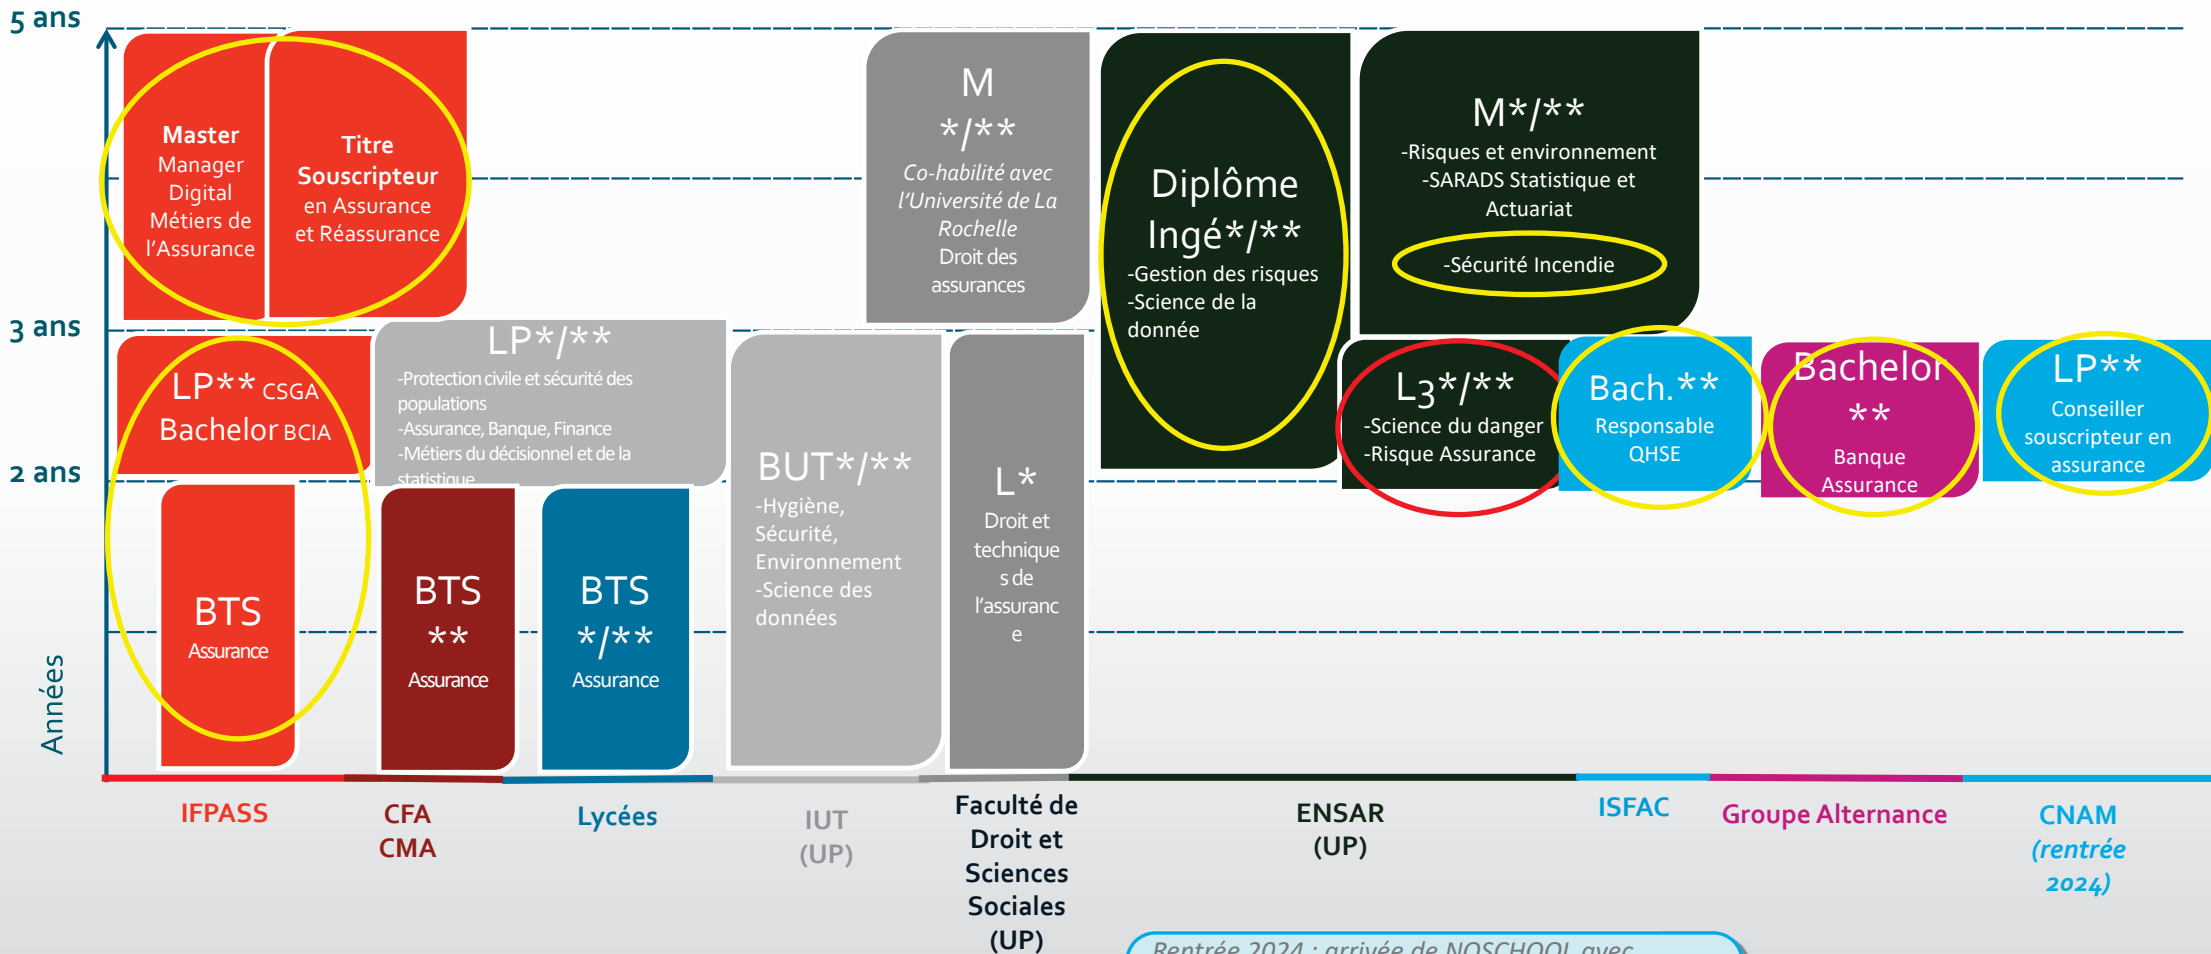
5 ans

3 ans

2 ans

Années

Master Manager Digital Métiers de l'Assurance

Titre Souscripteur en Assurance et Réassurance

LP** CSGA
Bachelor BCIA

BTS
Assurance

BTS
**
Assurance

BTS
*/**
Assurance

LP*/**
-Protection civile et sécurité des populations
-Assurance, Banque, Finance
-Métiers du décisionnel et de la statistique

BUT*/**
-Hygiène, Sécurité, Environnement
-Science des données

M
*/**
Co-habilité avec l'Université de La Rochelle
Droit des assurances

L*
Droit et techniques de l'assurance

Diplôme Ingé*/**
-Gestion des risques
-Science de la donnée

M*/**
-Risques et environnement
-SARADS Statistique et Actuariat
-Sécurité Incendie

L3*/**
-Science du danger
-Risque Assurance

Bach.**
Responsable QHSE

Bachelor
**
Banque Assurance

LP**
Conseiller souscripteur en assurance

IFPASS

CFA
CMA

Lycées

IUT
(UP)

Faculté de Droit et Sciences Sociales
(UP)

ENSAR
(UP)

ISFAC

Groupe Alternance

CNAM
(rentrée 2024)

Rentrée 2024 : arrivée de NOSCHOOL avec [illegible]